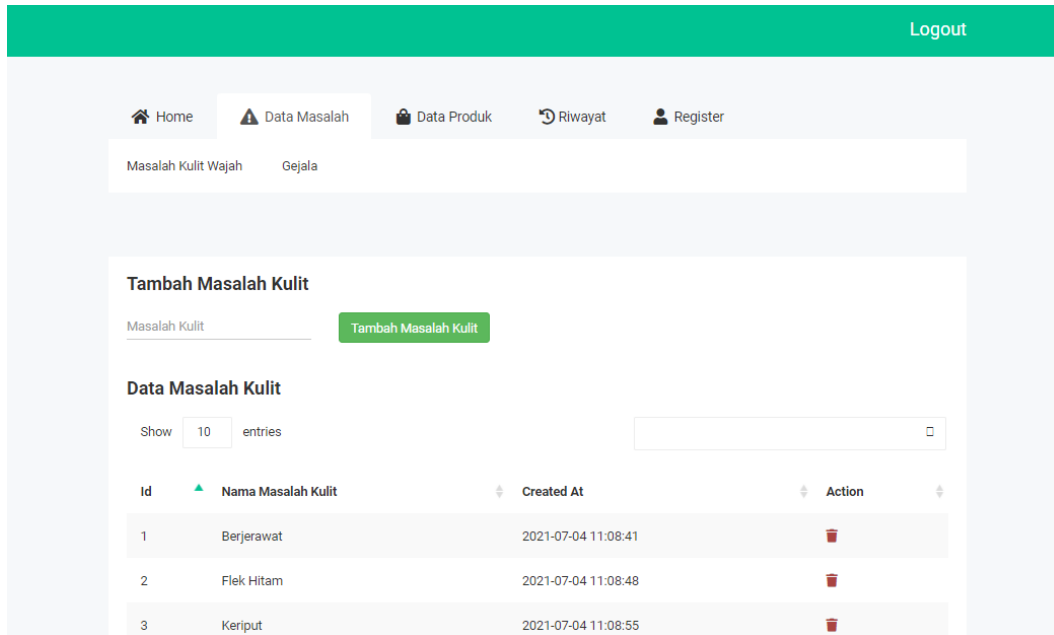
Logout

Home Data Masalah Data Produk Riwayat Register

Masalah Kulit Wajah Gejala

Tambah Masalah Kulit

Masalah Kulit

Tambah Masalah Kulit

Data Masalah Kulit

Show 10 entries

| Id | Nama Masalah Kulit | Created At | Action |
|---|---|---|---|
| 1 | Berjerawat | 2021-07-04 11:08:41 | |
| 2 | Flek Hitam | 2021-07-04 11:08:48 | |
| 3 | Keriput | 2021-07-04 11:08:55 | |